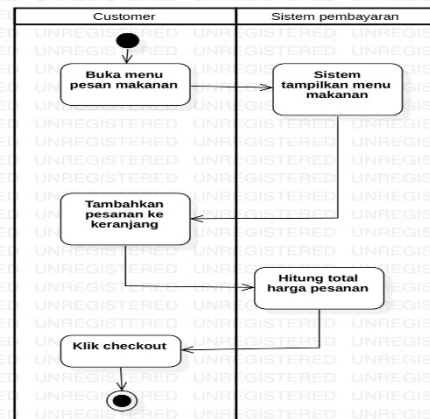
| Customer | Sistem pembayaran |
|---|---|

Buka menu pesan makanan

Sistem tampilkan menu makanan

Tambahkan pesanan ke keranjang

Hitung total harga pesanan

Klik checkout

UNREGISTERED UNREGISTERED UNREGIS
UNREGISTERED UNREGISTERED UNREGIS
UNREGISTERED UNREGISTERED UNREGIS
UNREGISTERED UNREGISTERED UNREGIS
UNREGISTERED UNREGISTERED UNREGIS
UNREGISTERED UNREGISTERED UNREGIS
UNREGISTERED UNREGISTERED UNREGIS
UNREGISTERED UNREGISTERED UNREGIS
UNREGISTERED UNREGISTERED UNREGIS
UNREGISTERED UNREGISTERED UNREGIS
UNREGISTERED UNREGISTERED UNREGIS
UNREGISTERED UNREGISTERED UNREGIS